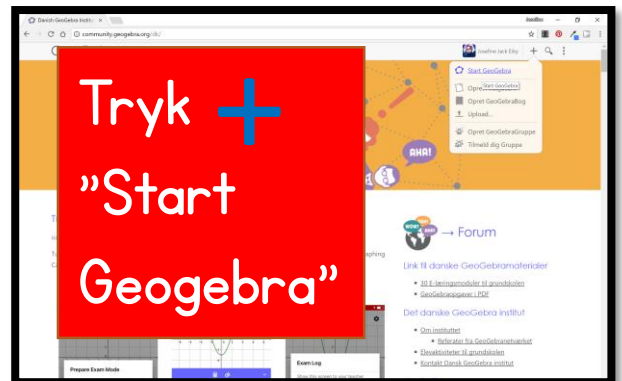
Danish GeoGebra Instit ×

community.geogebra.org/dk/

Josefine Jack Eiby

Start GeoGebra

Start GeoGebra

Opret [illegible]

Opret GeoGebraBog

Upload...

Opret GeoGebraGruppe

Tilmeld dig Gruppe

AHA!

Tryk +

"Start

Geogebra"

→ Forum

Link til danske GeoGebramaterialer

• Jill E-læringsmoduler til grundskolen

• GeoGebraopgaver i PDF

Det danske GeoGebra institut

• Om instituttet

• Referater fra GeoGebranetværket

• Elevaktiviteter til grundskolen

• Kontakt Dansk GeoGebra Institut

Prepare Exam Mode

Exam Log

aphing

T

T

C